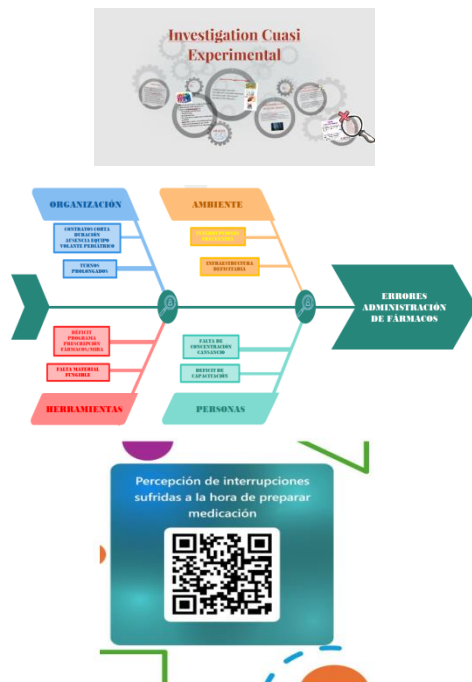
Investigation Cuasi Experimental

ORGANIZACIÓN

CONTRATOS CORTA DURACIÓN AUSENCIA EQUIPO VOLANTE PEDIÁTRICO

TURNOS PROLONGADOS

AMBIENTE

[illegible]

INFRAESTRUCTURA DEFICITARIA

ERRORES ADMINISTRACIÓN DE FÁRMACOS

DÉFICIT PROGRAMA PRESCRIPCIÓN FARMACOLÓGICA

FALTA MATERIAL FUNGIBLE

HERRAMIENTAS

FALTA DE CONCENTRACIÓN CANSANCIO

DÉFICIT DE CAPACITACIÓN

PERSONAS

Percepción de interrupciones sufridas a la hora de preparar medicación